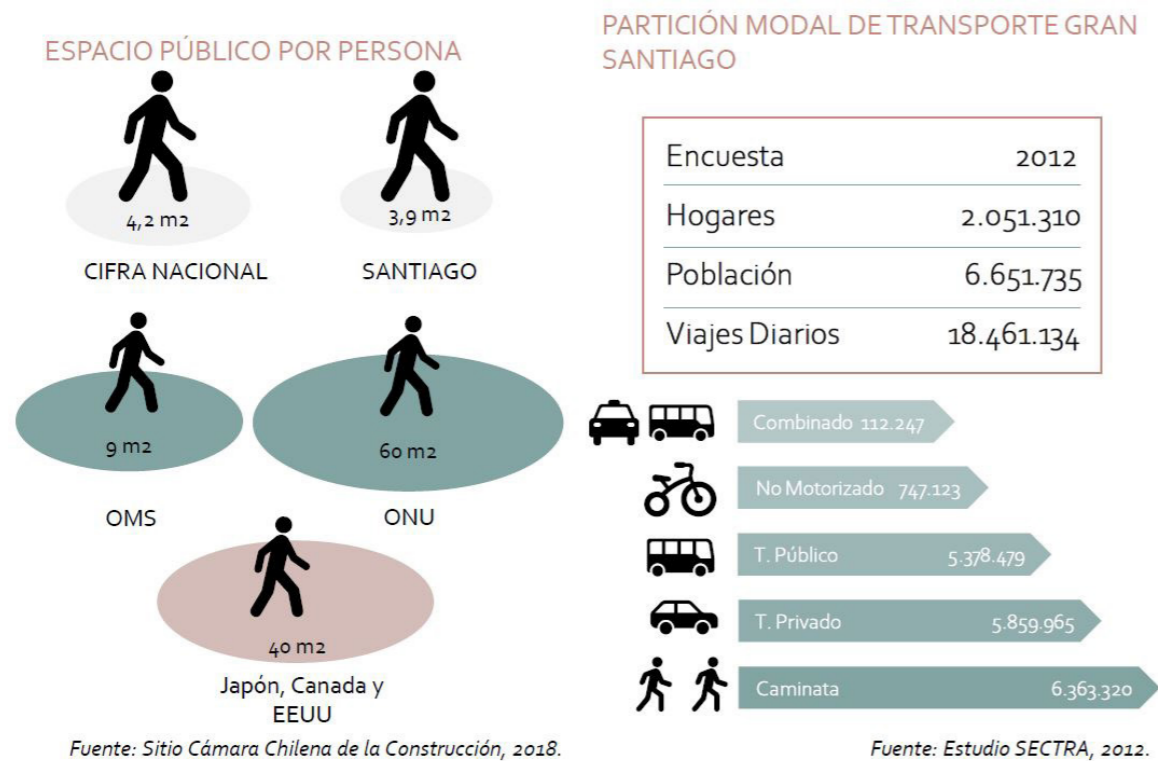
ESPACIO PÚBLICO POR PERSONA

4,2 m2

CIFRA NACIONAL

3,9 m2

SANTIAGO

9 m2

OMS

60 m2

ONU

40 m2

Japón, Canada y EEUU

Fuente: Sitio Cámara Chilena de la Construcción, 2018.

PARTICIÓN MODAL DE TRANSPORTE GRAN SANTIAGO

| Encuesta | 2012 |
|---|---|
| Hogares | 2.051.310 |
| Población | 6.651.735 |
| Viajes Diarios | 18.461.134 |

Combinado 112.247

No Motorizado 747.123

T. Público 5.378.479

T. Privado 5.859.965

Caminata 6.363.320

Fuente: Estudio SECTRA, 2012.